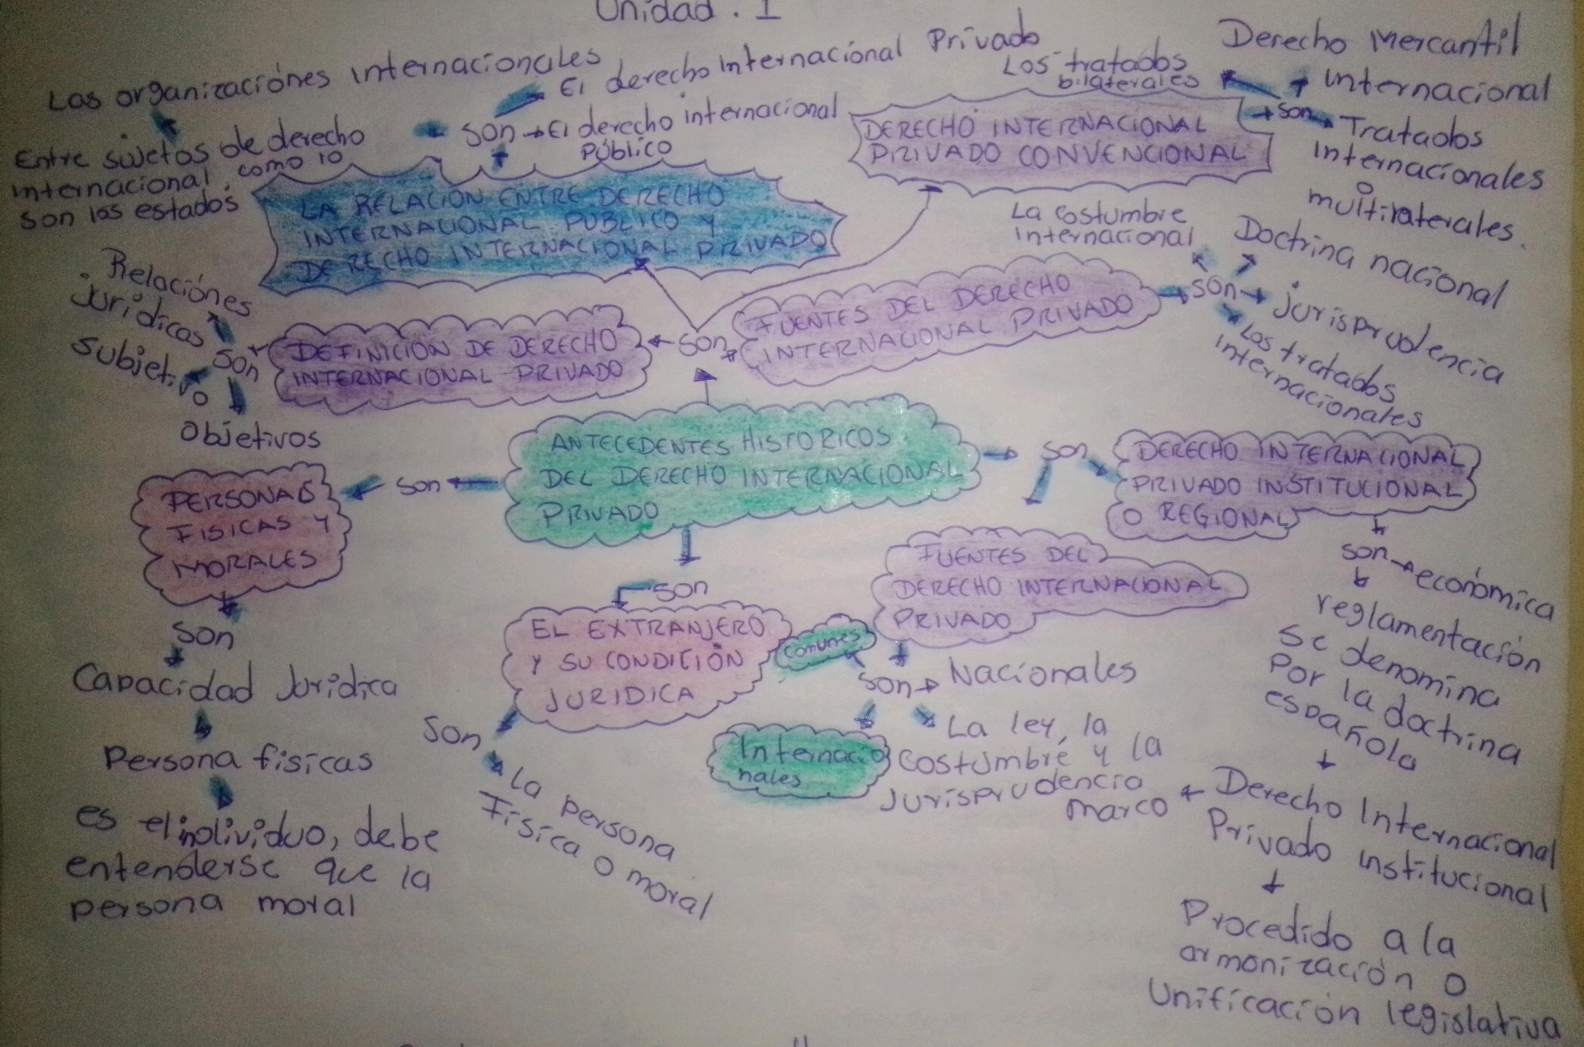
Unidad . I

Los organizaciónes internacionales

El derecho internacional Privado

Los tratados bilaterales

Derecho Mercantil internacional

Entre sujetos de derecho internacional como lo son los estados

son → El derecho internacional público

DERECHO INTERNACIONAL PRIVADO CONVENCIONAL

son → Tratados internacionales multilaterales.

LA RELACIÓN ENTRE DERECHO INTERNACIONAL PÚBLICO Y DERECHO INTERNACIONAL PRIVADO

La costumbre internacional

Doctrina nacional

Relaciónes Jurídicas

son

subjetivo

objetivos

DEFINICIÓN DE DERECHO INTERNACIONAL PRIVADO

son

FUENTES DEL DERECHO INTERNACIONAL PRIVADO

son → Jurisprudencia

Los tratados internacionales

ANTECEDENTES HISTORICOS DEL DERECHO INTERNACIONAL PRIVADO

son

DERECHO INTERNACIONAL PRIVADO INSTITUCIONAL O REGIONAL

son

PERSONAS FISICAS Y MORALES

son

Capacidad Juridica

Persona fisicas

es el individuo, debe entenderse que la persona moral

son

EL EXTRANJERO Y SU CONDICIÓN JURIDICA

comunes

FUENTES DEL DERECHO INTERNACIONAL PRIVADO

son → Nacionales

La ley, la costumbre y la jurisprudencia marco

Internacionales

son

la persona Física o moral

son → económica

reglamentación se denomina por la doctrina española

Derecho Internacional Privado institucional

Procedido a la armonización o Unificación legislativa